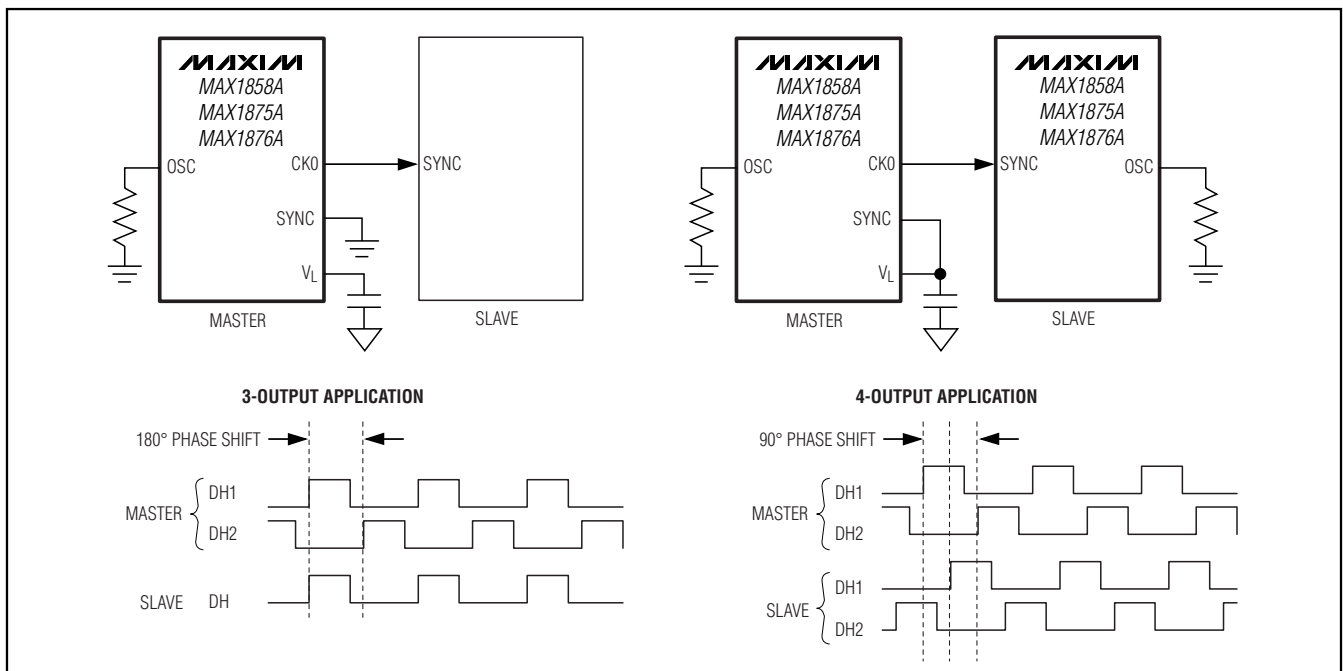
MAXIM
MAX1858A
MAX1875A
MAX1876A

OSC
CK0
SYNC
SYNC
$V_L$
MASTER
SLAVE

MAXIM
MAX1858A
MAX1875A
MAX1876A

OSC
CK0
SYNC
$V_L$
MASTER

MAXIM
MAX1858A
MAX1875A
MAX1876A

SYNC
OSC
SLAVE

3-OUTPUT APPLICATION

180° PHASE SHIFT

MASTER
DH1
DH2

SLAVE DH

4-OUTPUT APPLICATION

90° PHASE SHIFT

MASTER
DH1
DH2

SLAVE
DH1
DH2